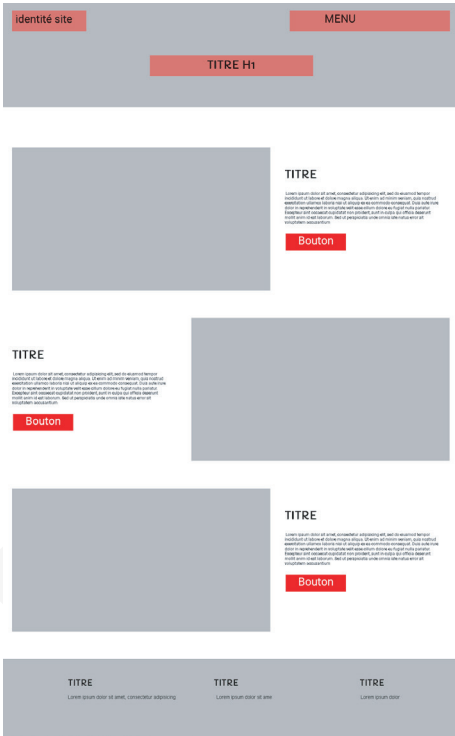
identité site

MENU

TITRE H1

TITRE

Lorem ipsum dolor sit amet, consectetur adipisicing elit, sed do eiusmod tempor incididunt ut labore et dolore magna aliqua. Ut enim ad minim veniam, quis nostrud exercitation ullamco laboris nisi ut aliquip ex ea commodo consequat. Duis aute irure dolor in reprehenderit in voluptate velit esse cillum dolore eu fugiat nulla pariatur. Excepteur sint occaecat cupidatat non proident, sunt in culpa qui officia deserunt mollit anim id est laborum. Sed ut perspiciatis unde omnis iste natus error sit voluptatem accusantium

Bouton

TITRE

Lorem ipsum dolor sit amet, consectetur adipisicing elit, sed do eiusmod tempor incididunt ut labore et dolore magna aliqua. Ut enim ad minim veniam, quis nostrud exercitation ullamco laboris nisi ut aliquip ex ea commodo consequat. Duis aute irure dolor in reprehenderit in voluptate velit esse cillum dolore eu fugiat nulla pariatur. Excepteur sint occaecat cupidatat non proident, sunt in culpa qui officia deserunt mollit anim id est laborum. Sed ut perspiciatis unde omnis iste natus error sit voluptatem accusantium

Bouton

TITRE

Lorem ipsum dolor sit amet, consectetur adipisicing elit, sed do eiusmod tempor incididunt ut labore et dolore magna aliqua. Ut enim ad minim veniam, quis nostrud exercitation ullamco laboris nisi ut aliquip ex ea commodo consequat. Duis aute irure dolor in reprehenderit in voluptate velit esse cillum dolore eu fugiat nulla pariatur. Excepteur sint occaecat cupidatat non proident, sunt in culpa qui officia deserunt mollit anim id est laborum. Sed ut perspiciatis unde omnis iste natus error sit voluptatem accusantium

Bouton

TITRE

Lorem ipsum dolor sit amet, consectetur adipisicing

TITRE

Lorem ipsum dolor sit ame

TITRE

Lorem ipsum dolor